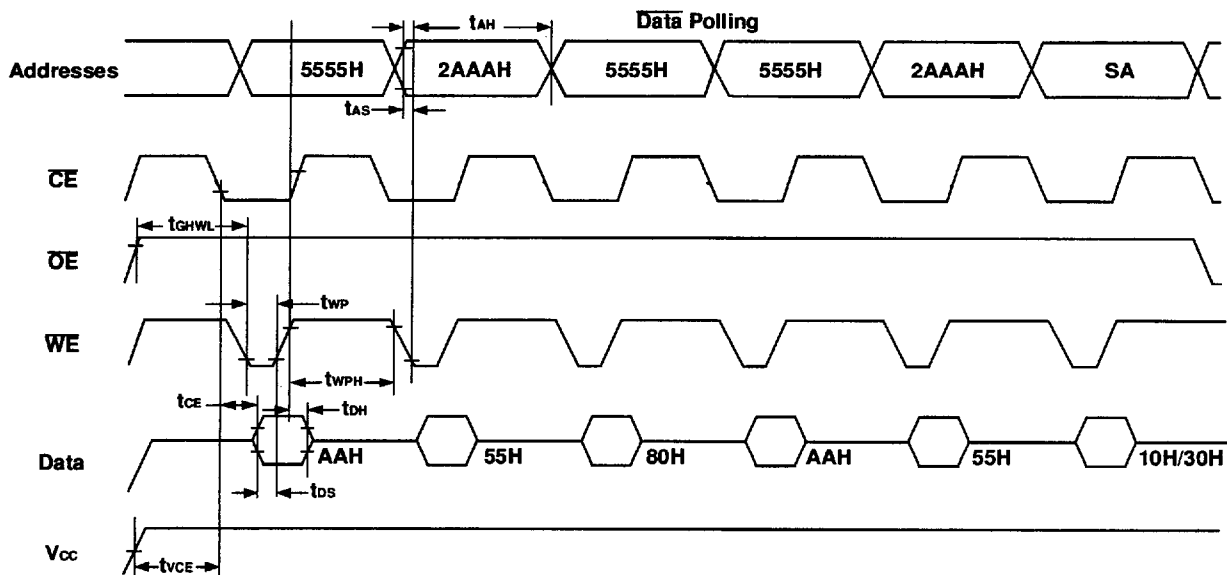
$t_{AH}$

$\overline{\text{Data}}$ Polling

Addresses

5555H

2AAAH

5555H

5555H

2AAAH

SA

$t_{AS}$

$\overline{\text{CE}}$

$t_{GHWL}$

$\overline{\text{OE}}$

$t_{WP}$

$\overline{\text{WE}}$

$t_{WPH}$

$t_{CE}$

$t_{DH}$

Data

AAH

55H

80H

AAH

55H

10H/30H

$t_{DS}$

$V_{CC}$

$t_{VCE}$